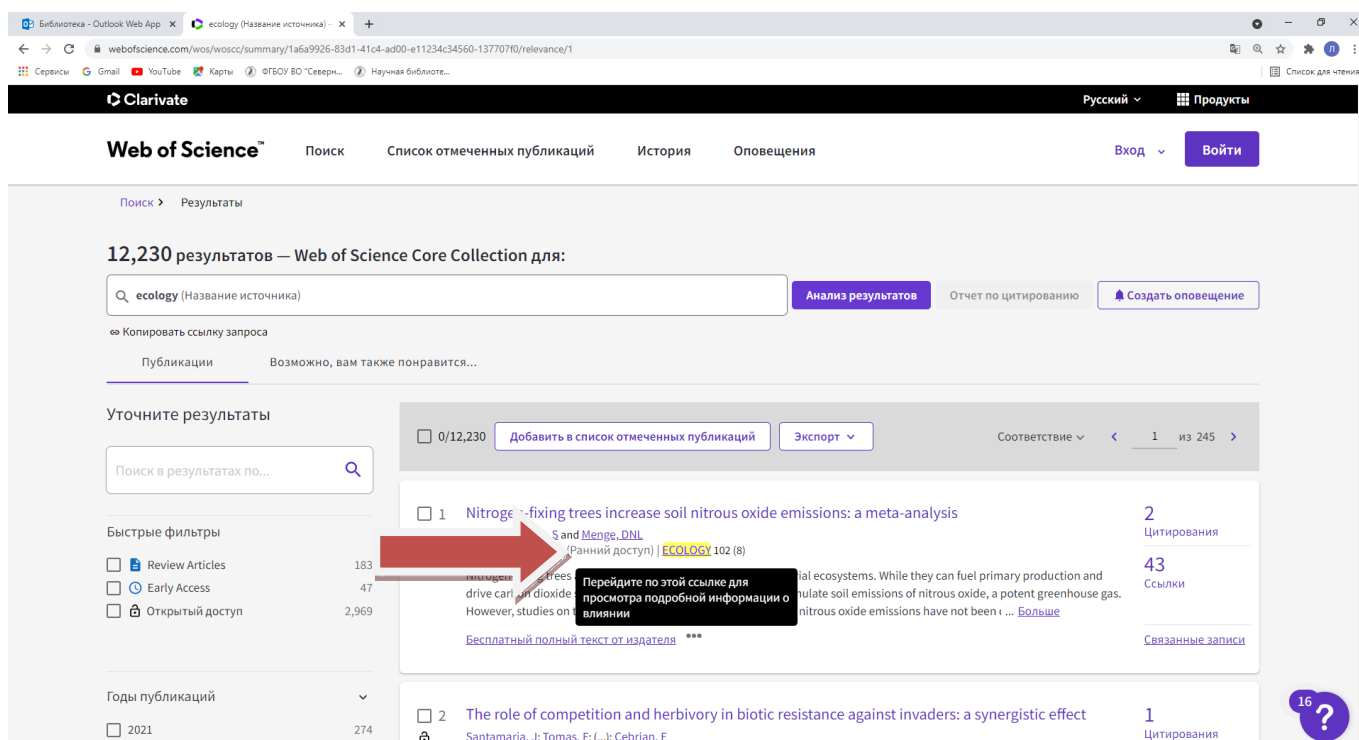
Библиотека - Outlook Web App ecology (Название источника) -

webofscience.com/wos/woscc/summary/1a6a9926-83d1-41c4-ad00-e11234c34560-137707f0/relevance/1

Сервисы Gmail YouTube Карты ФГБОУ ВО "Северн... Научная библиоте... Список для чтения

Clarivate Русский Продукты

Web of Science™ Поиск Список отмеченных публикаций История Оповещения Вход Войти

Поиск > Результаты

12,230 результатов — Web of Science Core Collection для:

ecology (Название источника) Анализ результатов Отчет по цитированию Создать оповещение

Копировать ссылку запроса

Публикации Возможно, вам также понравится...

Уточните результаты

Поиск в результатах по...

Быстрые фильтры

Review Articles 183
Early Access 47
Открытый доступ 2,969

Годы публикаций

2021 274

0/12,230 Добавить в список отмеченных публикаций Экспорт Соответствие 1 из 245

1 Nitrogen-fixing trees increase soil nitrous oxide emissions: a meta-analysis
S and Menge, DNL
(Ранний доступ) | ECOLOGY 102 (8)
Nitrogen trees ial ecosystems. While they can fuel primary production and drive carbon dioxide nulate soil emissions of nitrous oxide, a potent greenhouse gas. However, studies on nitrous oxide emissions have not been c ... Больше
Перейдите по этой ссылке для просмотра подробной информации о влиянии
Бесплатный полный текст от издателя •••

2 Цитирования
43 Ссылки
Связанные записи

2 The role of competition and herbivory in biotic resistance against invaders: a synergistic effect
Santamaria, J; Tomas, F; (...); Cebrian, E

1 Цитирования

16 ?